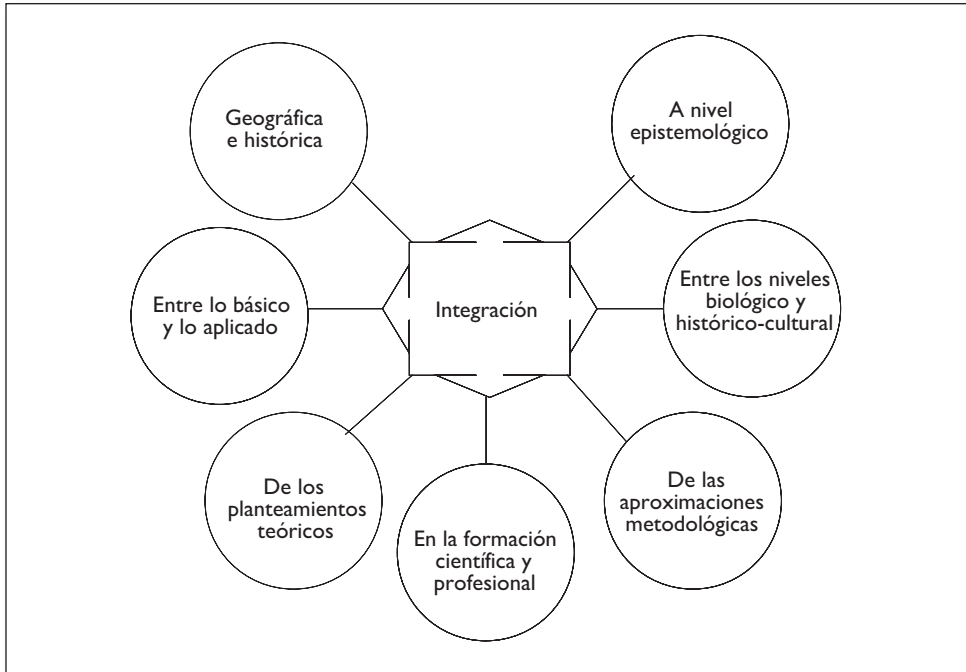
Geográfica e histórica

A nivel epistemológico

Entre lo básico y lo aplicado

Integración

Entre los niveles biológico y histórico-cultural

De los planteamientos teóricos

En la formación científica y profesional

De las aproximaciones metodológicas